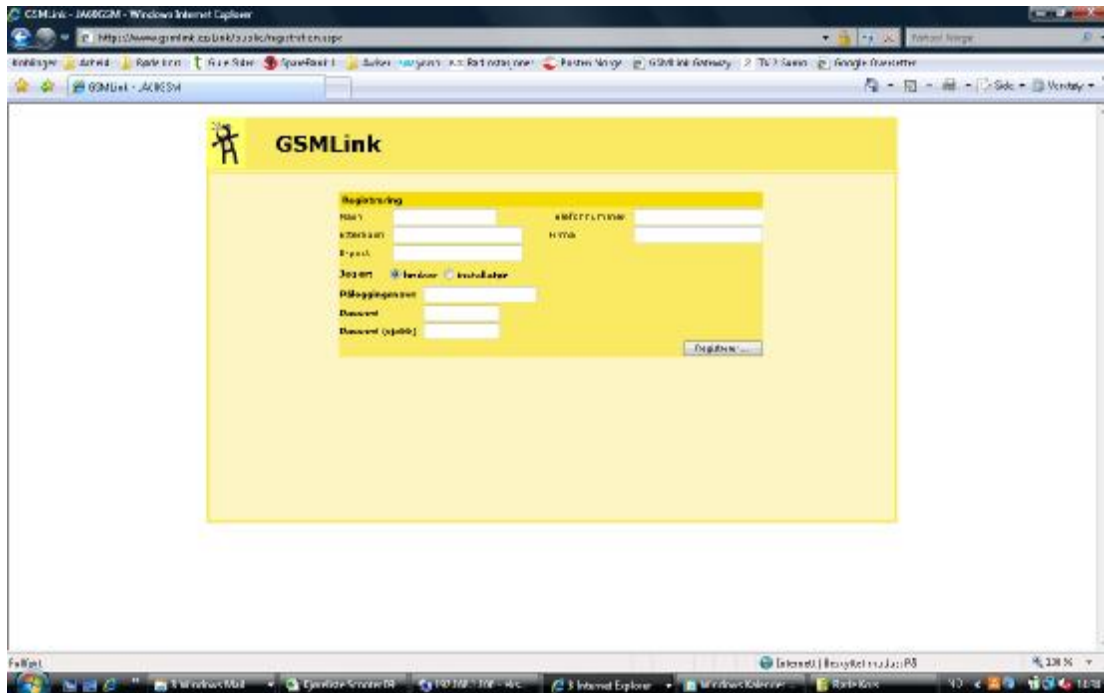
GSMLink - JA6GGM - Windows Internet Explorer

http://www.gsmlink.co.uk/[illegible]/registration.aspx

Yahoo! Norge

Koblinger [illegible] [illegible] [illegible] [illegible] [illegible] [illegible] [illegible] Posten Norge GSMLink Gateway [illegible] Google Oversetter

GSMLink - JA6GGM

Side Verktøy

GSMLink

Registrering

Navn

Telefonnummer

Etternavn

Firma

E-post

Jeg er

bruker

installatør

Påloggingsnavn

Passord

Passord (gjenta)

Registrer ...

Fullført

Internett | Beskyttet modus: På

100 %

Windows Mail

Internet Explorer

Windows Kalender